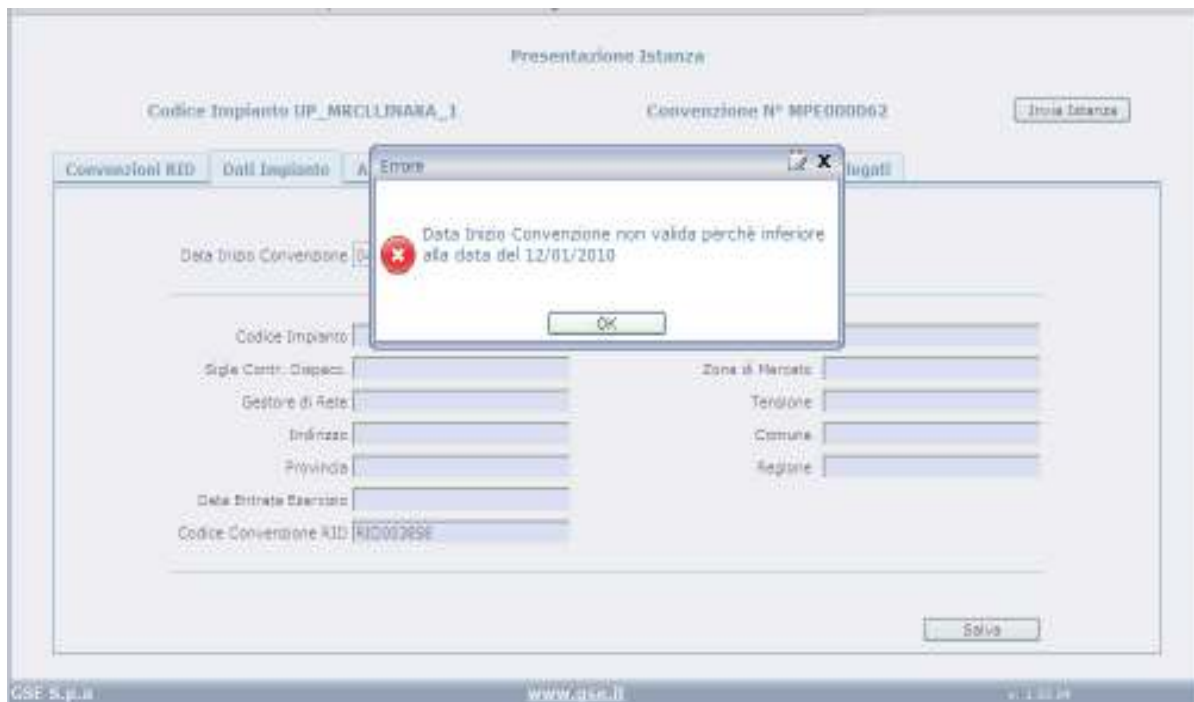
Presentazione Istanza

Codice Impianto UP_MRCLLINARA_1

Convenzione N° MPE000062

Invia Istanza

Convenzioni RID

Dati Impianto

A

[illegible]llegati

Errore

Data Inizio Convenzione non valida perchè inferiore alla data del 12/01/2010

OK

Data Inizio Convenzione

Codice Impianto

Sigla Contr. Dispacc.

Zona di Mercato

Gestore di Rete

Tensione

Indirizzo

Comune

Provincia

Regione

Data Entrata Esercizio

Codice Convenzione RID RID003858

Salva

GSE S.p.a

www.gse.it

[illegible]